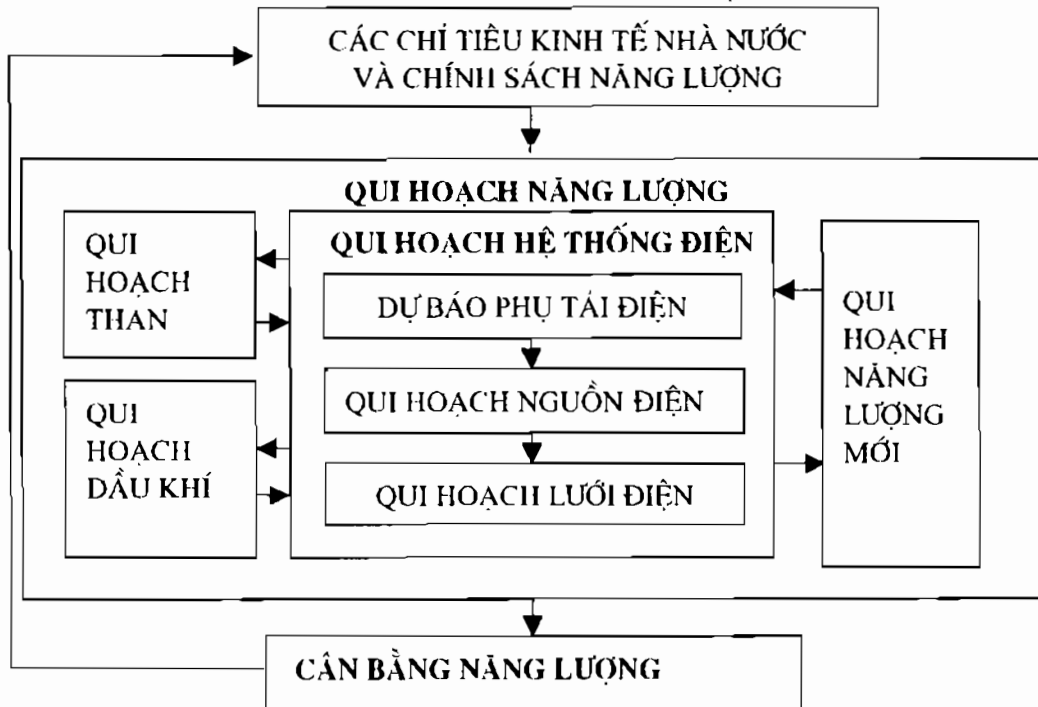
CÁC CHỈ TIÊU KINH TẾ NHÀ NƯỚC VÀ CHÍNH SÁCH NĂNG LƯỢNG

QUI HOẠCH NĂNG LƯỢNG

QUI HOẠCH THAN

QUI HOẠCH DẦU KHÍ

QUI HOẠCH HỆ THỐNG ĐIỆN

DỰ BÁO PHỤ TẢI ĐIỆN

QUI HOẠCH NGUỒN ĐIỆN

QUI HOẠCH LƯỚI ĐIỆN

QUI HOẠCH NĂNG LƯỢNG MỚI

CÂN BẰNG NĂNG LƯỢNG